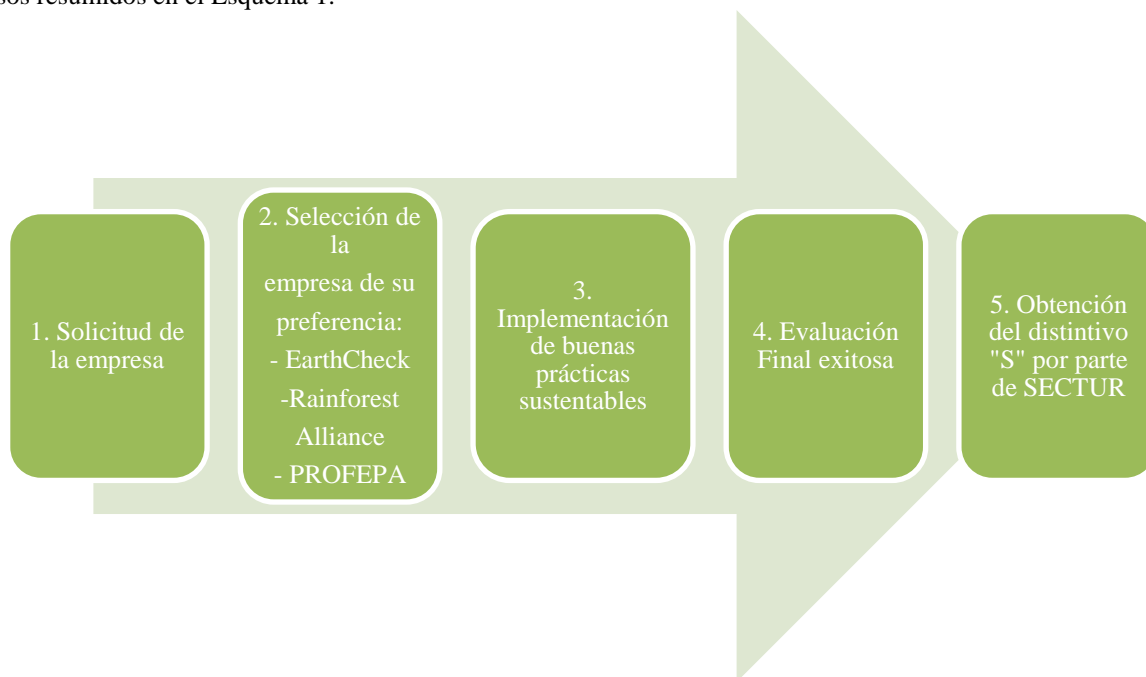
sos resumidos en el Esquema 1.

1. Solicitud de la empresa

2. Selección de la empresa de su preferencia:
- EarthCheck
-Rainforest Alliance
- PROFEPA

3. Implementación de buenas prácticas sustentables

4. Evaluación Final exitosa

5. Obtención del distintivo "S" por parte de SECTUR